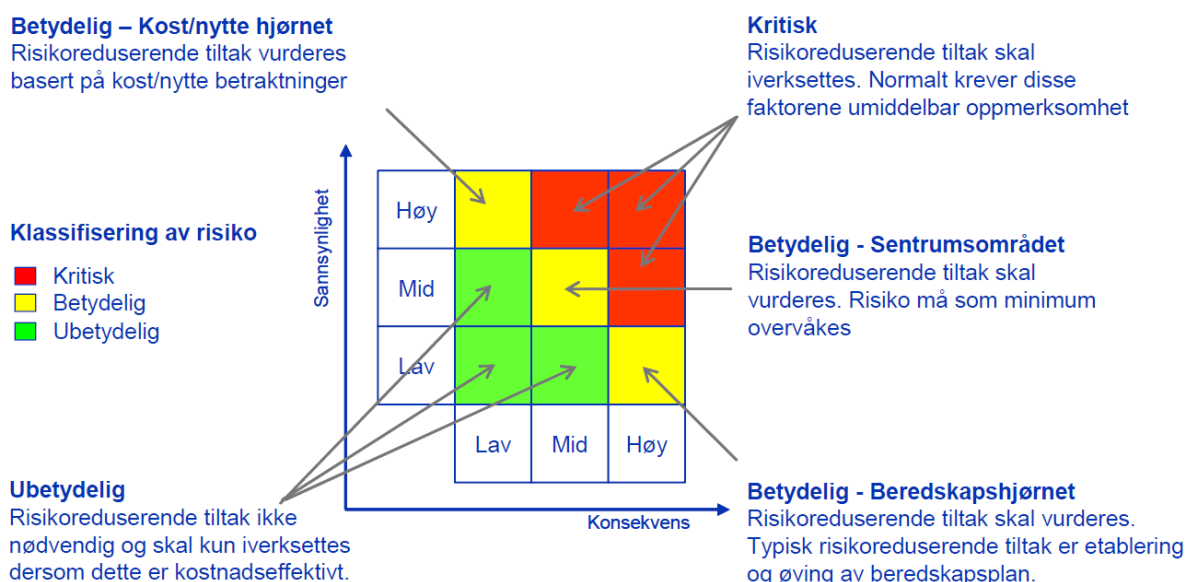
Betydelig – Kost/nytte hjørnet
Risikoreduserende tiltak vurderes basert på kost/nytte betraktninger

Kritisk
Risikoreduserende tiltak skal iverksettes. Normalt krever disse faktorene umiddelbar oppmerksomhet

Klassifisering av risiko
Kritisk
Betydelig
Ubetydelig

Sannsynlighet

| Høy | | | |
|---|---|---|---|
| Mid | | | |
| Lav | | | |
| | Lav | Mid | Høy |

Konsekvens

Betydelig - Sentrumsområdet
Risikoreduserende tiltak skal vurderes. Risiko må som minimum overvåkes

Ubetydelig
Risikoreduserende tiltak ikke nødvendig og skal kun iverksettes dersom dette er kostnadseffektivt.

Betydelig - Beredskapshjørnet
Risikoreduserende tiltak skal vurderes. Typisk risikoreduserende tiltak er etablering og øving av beredskapsplan.